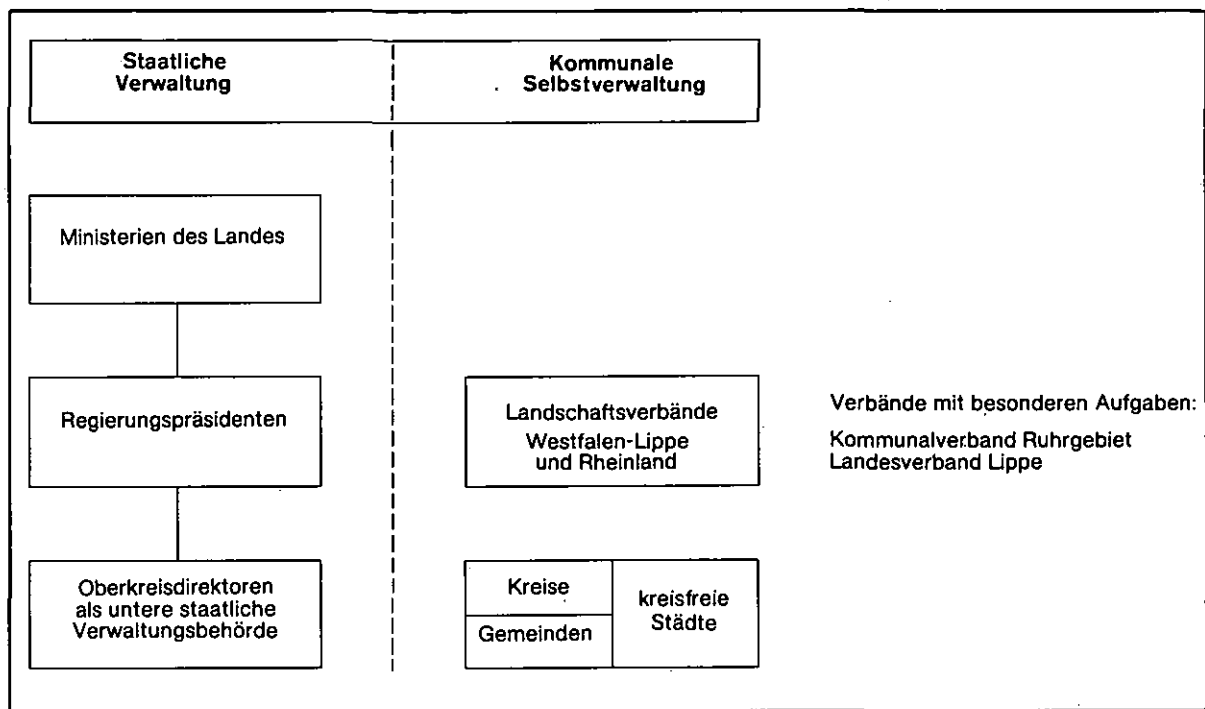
Staatliche Verwaltung

Kommunale Selbstverwaltung

Ministerien des Landes

Regierungspräsidenten

Landschaftsverbände Westfalen-Lippe und Rheinland

Verbände mit besonderen Aufgaben:

Kommunalverband Ruhrgebiet
Landesverband Lippe

Oberkreisdirektoren als untere staatliche Verwaltungsbehörde

Kreise

Gemeinden

kreisfreie Städte